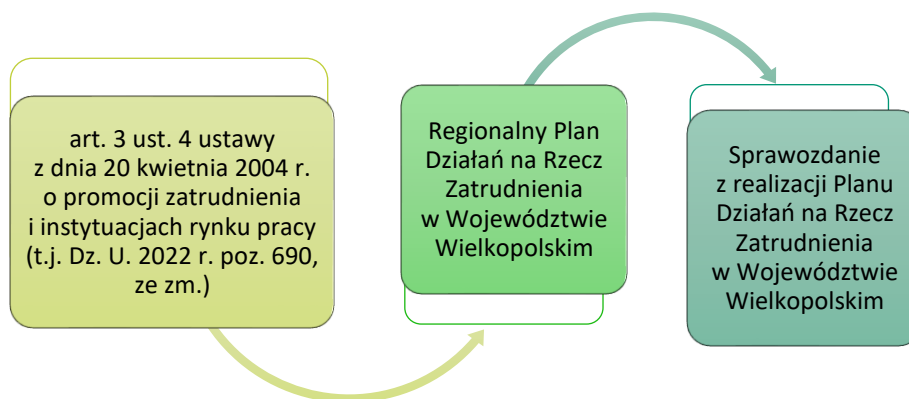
art. 3 ust. 4 ustawy z dnia 20 kwietnia 2004 r. o promocji zatrudnienia i instytuacjach rynku pracy (t.j. Dz. U. 2022 r. poz. 690, ze zm.)

Regionalny Plan Działań na Rzecz Zatrudnienia w Województwie Wielkopolskim

Sprawozdanie z realizacji Planu Działań na Rzecz Zatrudnienia w Województwie Wielkopolskim